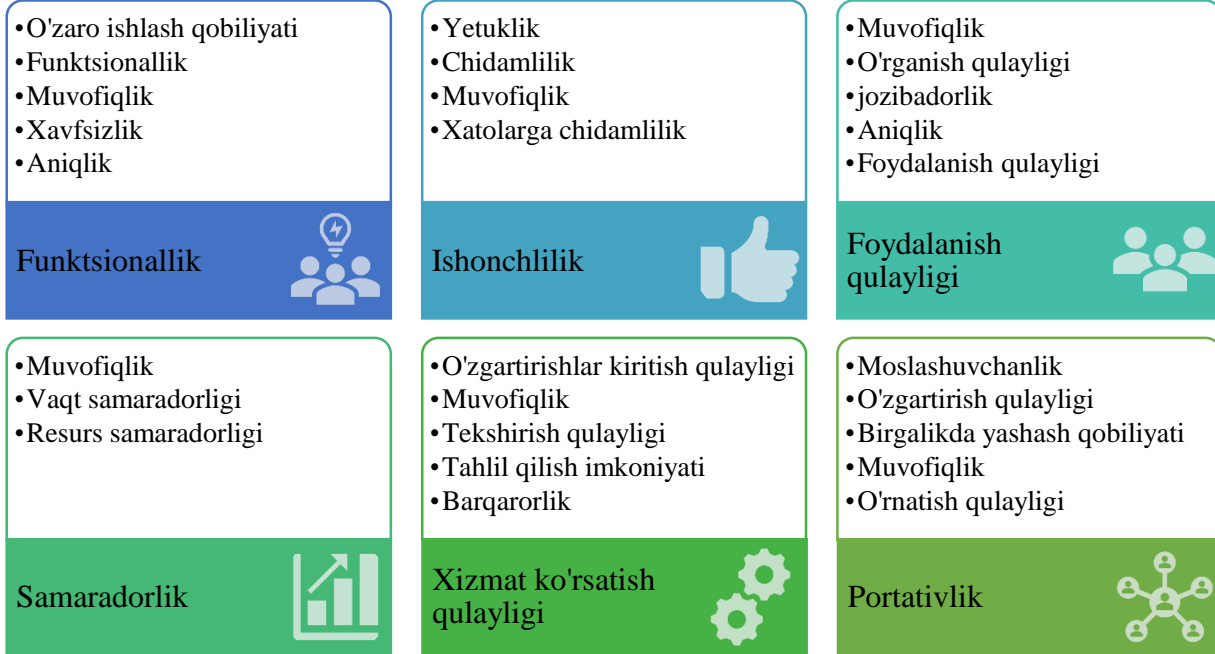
•O'zaro ishlash qobiliyati
•Funktsionallik
•Muvofiqlik
•Xavfsizlik
•Aniqlik

Funktsionallik

•Yetuklik
•Chidamlilik
•Muvofiqlik
•Xatolarga chidamlilik

Ishonchlilik

•Muvofiqlik
•O'rganish qulayligi
•jozibadorlik
•Aniqlik
•Foydalanish qulayligi

Foydalanish qulayligi

•Muvofiqlik
•Vaqt samaradorligi
•Resurs samaradorligi

Samaradorlik

•O'zgartirishlar kiritish qulayligi
•Muvofiqlik
•Tekshirish qulayligi
•Tahlil qilish imkoniyati
•Barqarorlik

Xizmat ko'rsatish qulayligi

•Moslashuvchanlik
•O'zgartirish qulayligi
•Birgalikda yashash qobiliyati
•Muvofiqlik
•O'rnatish qulayligi

Portativlik